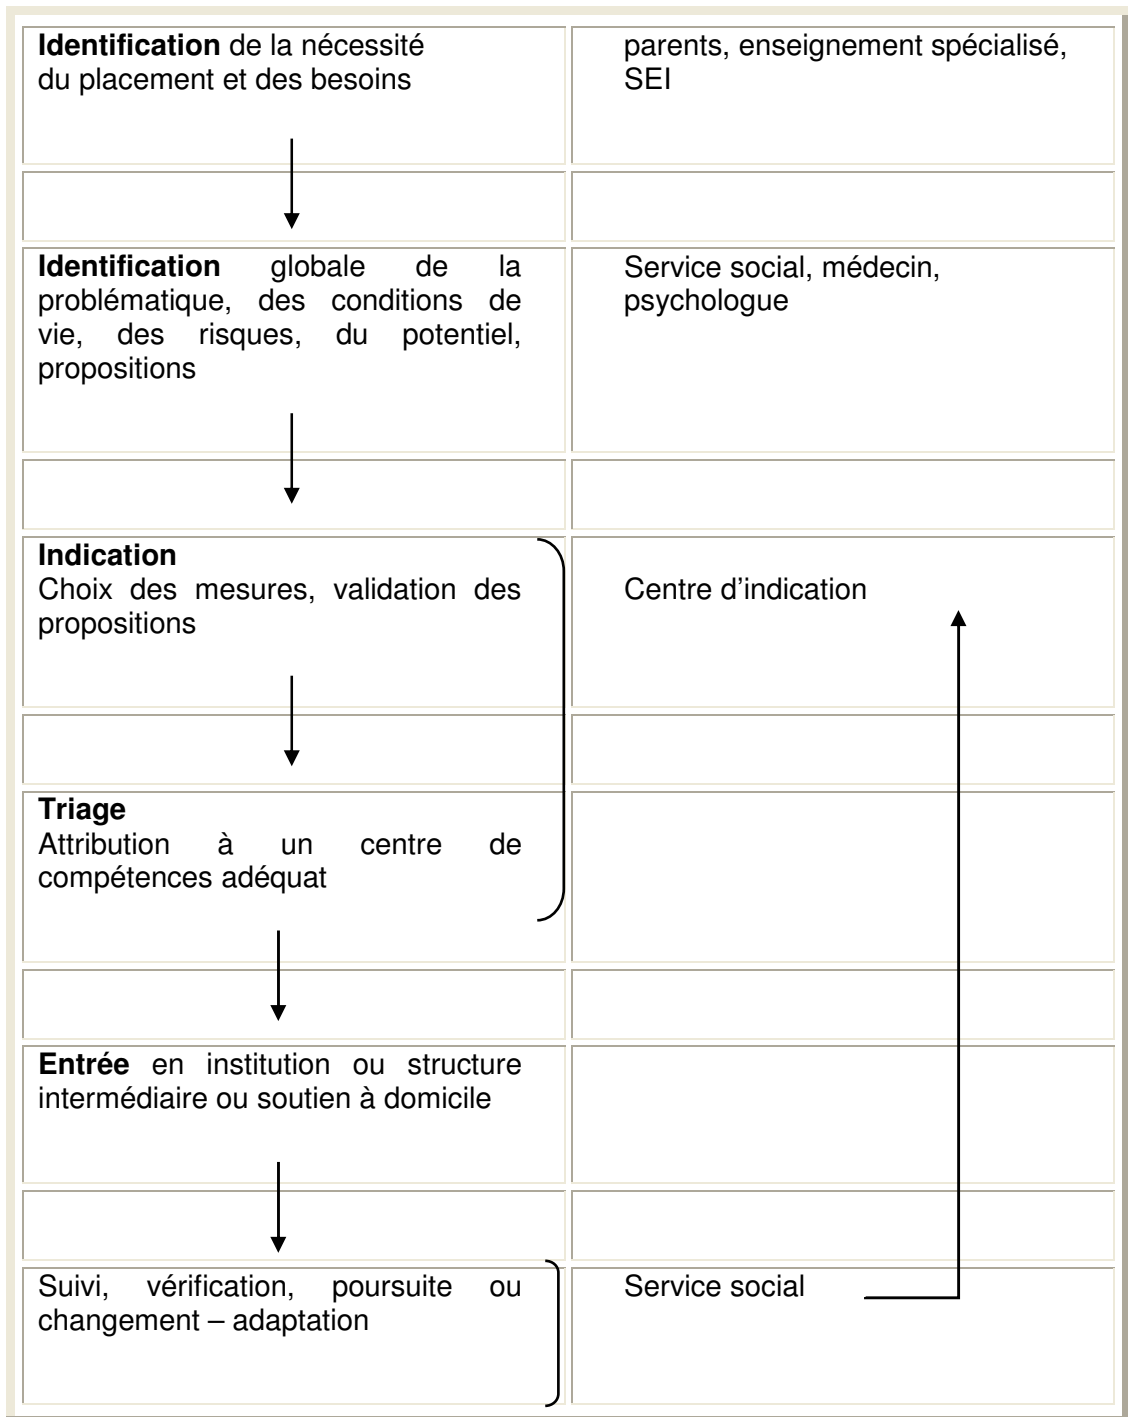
| | |
|---|---|
| **Identification** de la nécessité du placement et des besoins | parents, enseignement spécialisé, SEI |
| | |
| **Identification** globale de la problématique, des conditions de vie, des risques, du potentiel, propositions | Service social, médecin, psychologue |
| | |
| **Indication** Choix des mesures, validation des propositions | Centre d'indication |
| | |
| **Triage** Attribution à un centre de compétences adéquat | |
| | |
| **Entrée** en institution ou structure intermédiaire ou soutien à domicile | |
| | |
| Suivi, vérification, poursuite ou changement – adaptation | Service social |